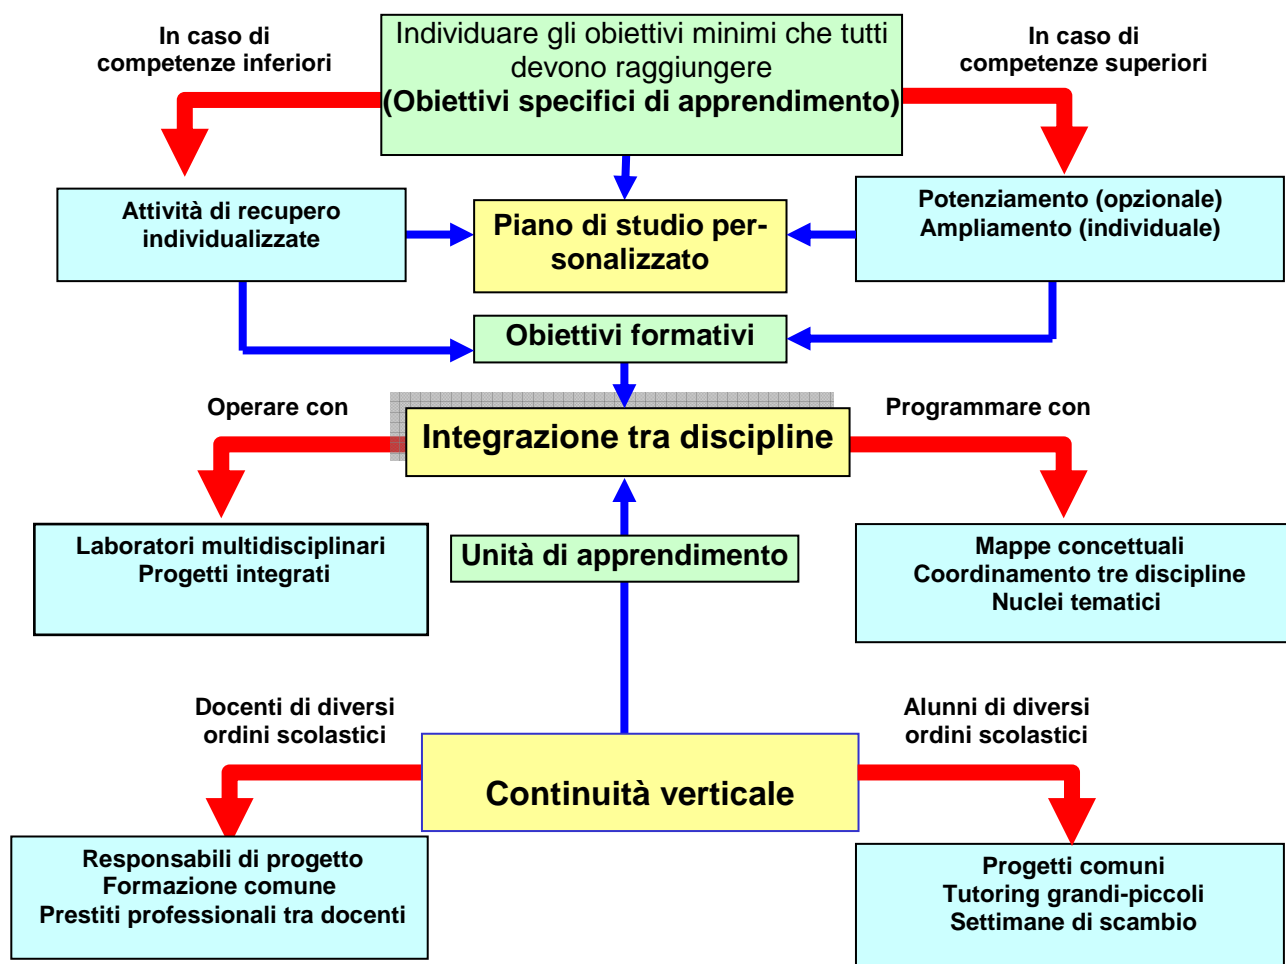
In caso di competenze inferiori

Individuare gli obiettivi minimi che tutti devono raggiungere
(Obiettivi specifici di apprendimento)

In caso di competenze superiori

Attività di recupero individualizzate

Piano di studio personalizzato

Potenziamento (opzionale)
Ampliamento (individuale)

Obiettivi formativi

Operare con

Integrazione tra discipline

Programmare con

Laboratori multidisciplinari
Progetti integrati

Unità di apprendimento

Mappe concettuali
Coordinamento tre discipline
Nuclei tematici

Docenti di diversi ordini scolastici

Alunni di diversi ordini scolastici

Continuità verticale

Responsabili di progetto
Formazione comune
Prestiti professionali tra docenti

Progetti comuni
Tutoring grandi-piccoli
Settimane di scambio